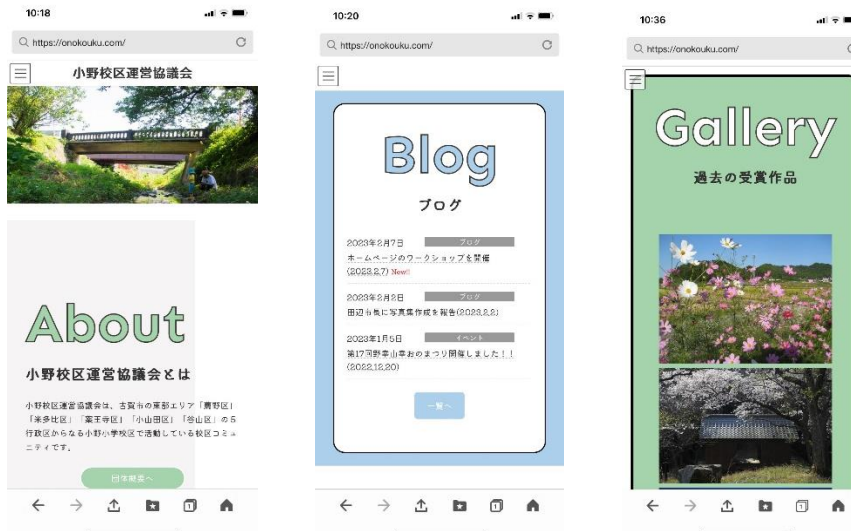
10:18

https://onokouku.com/

小野校区運営協議会

About

小野校区運営協議会とは

小野校区運営協議会は、古賀市の東部エリア「青野区」「米多比区」「薬王寺区」「小山田区」「谷山区」の5行政区からなる小野小学校区で活動している校区コミュニティです。

団体概要へ

10:20

https://onokouku.com/

Blog

ブログ

2023年2月7日 ブログ
ホームページのワークショップを開催(2023.2.7) New!!

2023年2月2日 ブログ
田辺市長に写真集作成を報告(2023.2.2)

2023年1月5日 イベント
第17回野草山辛おのまつり開催しました！！(2022.12.20)

一覧へ

10:36

https://onokouku.com/

Gallery

過去の受賞作品